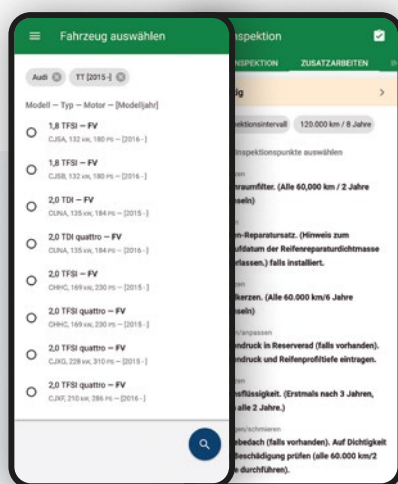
Fahrzeug auswählen

Audi TT [2015-]

Modell – Typ – Motor – [Modelljahr]

1,8 TFSI – FV
CJSA, 132 kW, 180 PS – [2016-]

1,8 TFSI – FV
CJSB, 132 kW, 180 PS – [2016-]

2,0 TDI – FV
CUNA, 135 kW, 184 PS – [2015-]

2,0 TDI quattro – FV
CUNA, 135 kW, 184 PS – [2015-]

2,0 TFSI – FV
CHHC, 169 kW, 230 PS – [2015-]

2,0 TFSI quattro – FV
CHHC, 169 kW, 230 PS – [2015-]

2,0 TFSI quattro – FV
CJXG, 228 kW, 310 PS – [2015-]

2,0 TFSI quattro – FV
CJXF, 210 kW, 286 PS – [2016-]

spektion
INSPEKTION ZUSATZARBEITEN

ig

pektionsintervall 120.000 km / 8 Jahre

Inspektionspunkte auswählen

raumfilter. (Alle 60.000 km / 2 Jahre seln)

n-Reparatursatz. (Hinweis zum ufdatum der Reifenreparaturdichtmasse rlassen.) falls installiert.

kerzen. (Alle 60.000 km/6 Jahre seln)

n/anpassen
ndruck in Reserverad (falls vorhanden). ndruck und Reifenprofiltiefe eintragen.

nsflüssigkeit. (Erstmals nach 3 Jahren, alle 2 Jahre.)

en/schmieren
ebedach (falls vorhanden). Auf Dichtigkeit Beschädigung prüfen (alle 60.000 km/2 e durchführen).